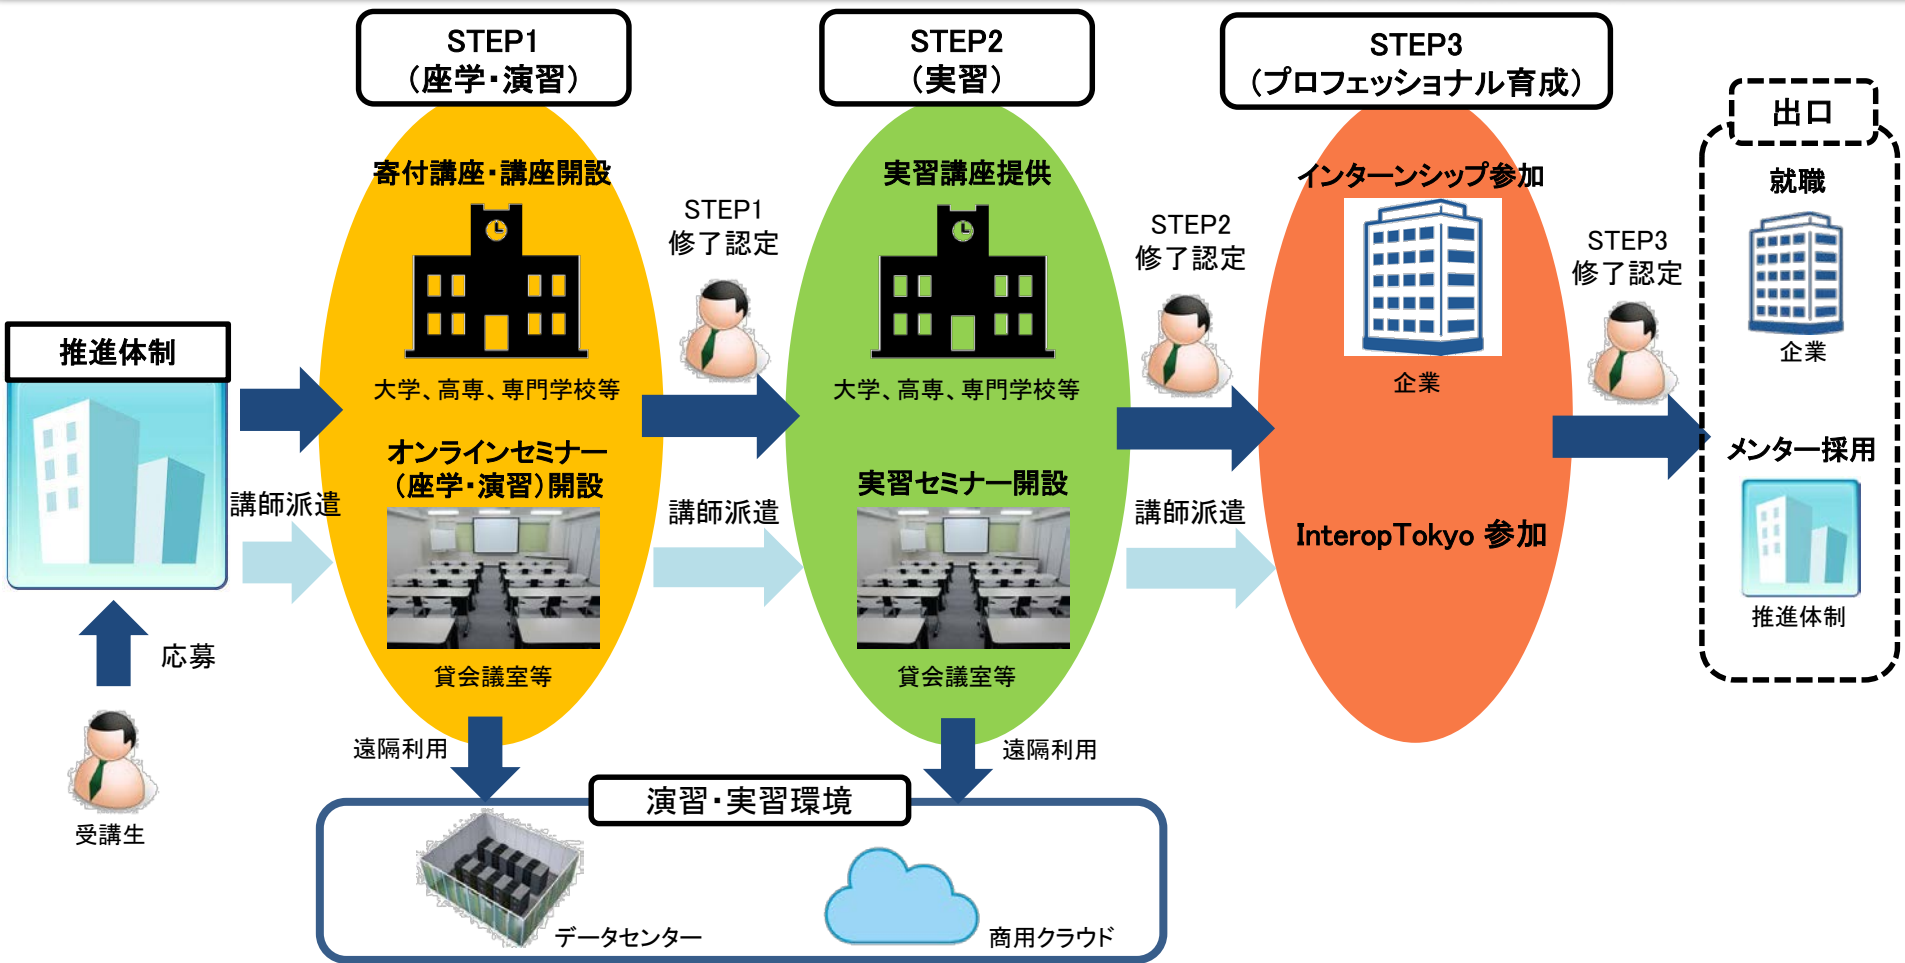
STEP1
（座学・演習）

STEP2
（実習）

STEP3
（プロフェッショナル育成）

出口

推進体制

講師派遣

応募

受講生

寄付講座・講座開設

大学、高専、専門学校等

オンラインセミナー
（座学・演習）開設

貸会議室等

STEP1
修了認定

講師派遣

実習講座提供

大学、高専、専門学校等

実習セミナー開設

貸会議室等

STEP2
修了認定

講師派遣

インターンシップ参加

企業

InteropTokyo 参加

STEP3
修了認定

就職

企業

メンター採用

推進体制

遠隔利用

遠隔利用

演習・実習環境

データセンター

商用クラウド